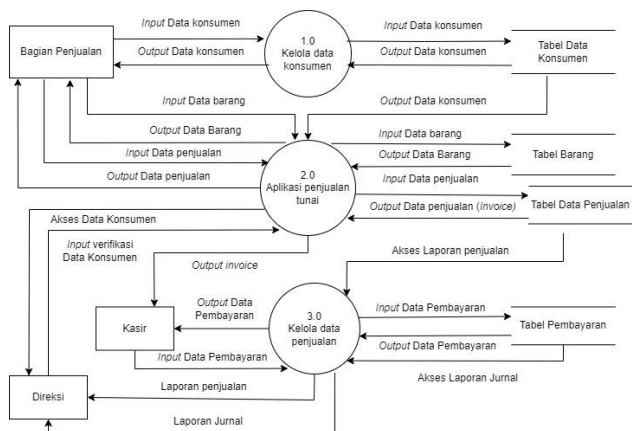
Bagian Penjualan

Input Data konsumen

Output Data konsumen

1.0
Kelola data konsumen

Input Data konsumen

Output Data konsumen

Tabel Data Konsumen

Input Data barang

Output Data konsumen

Output Data Barang

Input Data penjualan

Output Data penjualan

2.0
Aplikasi penjualan tunai

Input Data barang

Output Data Barang

Tabel Barang

Input Data penjualan

Output Data penjualan (Invoice)

Tabel Data Penjualan

Akses Data Konsumen

Input verifikasi Data Konsumen

Output invoice

Akses Laporan penjualan

Kasir

Output Data Pembayaran

Input Data Pembayaran

3.0
Kelola data penjualan

Input Data Pembayaran

Output Data Pembayaran

Tabel Pembayaran

Akses Laporan Jurnal

Direksi

Laporan penjualan

Laporan Jurnal